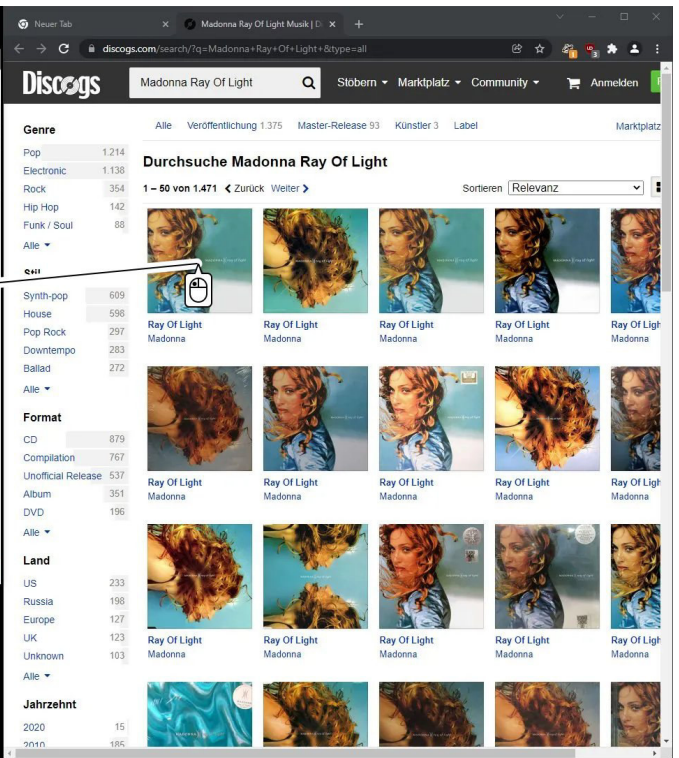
Neuer Tab × Madonna Ray Of Light Musik | D × +

discogs.com/search/?q=Madonna+Ray+Of+Light+&type=all

Discogs Madonna Ray Of Light Stöbern Marktplatz Community Anmelden

Genre
Pop 1.214
Electronic 1.138
Rock 354
Hip Hop 142
Funk / Soul 88
Alle

Stil
Synth-pop 609
House 598
Pop Rock 297
Downtempo 283
Ballad 272
Alle

Format
CD 879
Compilation 767
Unofficial Release 537
Album 351
DVD 196
Alle

Land
US 233
Russia 198
Europe 127
UK 123
Unknown 103
Alle

Jahrzehnt
2020 15
2010 185

Alle Veröffentlichung 1.375 Master-Release 93 Künstler 3 Label Marktplatz

Durchsuche Madonna Ray Of Light

1 – 50 von 1.471 Zurück Weiter Sortieren Relevanz

Ray Of Light Madonna
Ray Of Light Madonna
Ray Of Light Madonna
Ray Of Light Madonna
Ray Of Ligh Madonna

Ray Of Light Madonna
Ray Of Light Madonna
Ray Of Light Madonna
Ray Of Light Madonna
Ray Of Ligh Madonna

Ray Of Light Madonna
Ray Of Light Madonna
Ray Of Light Madonna
Ray Of Light Madonna
Ray Of Ligh Madonna